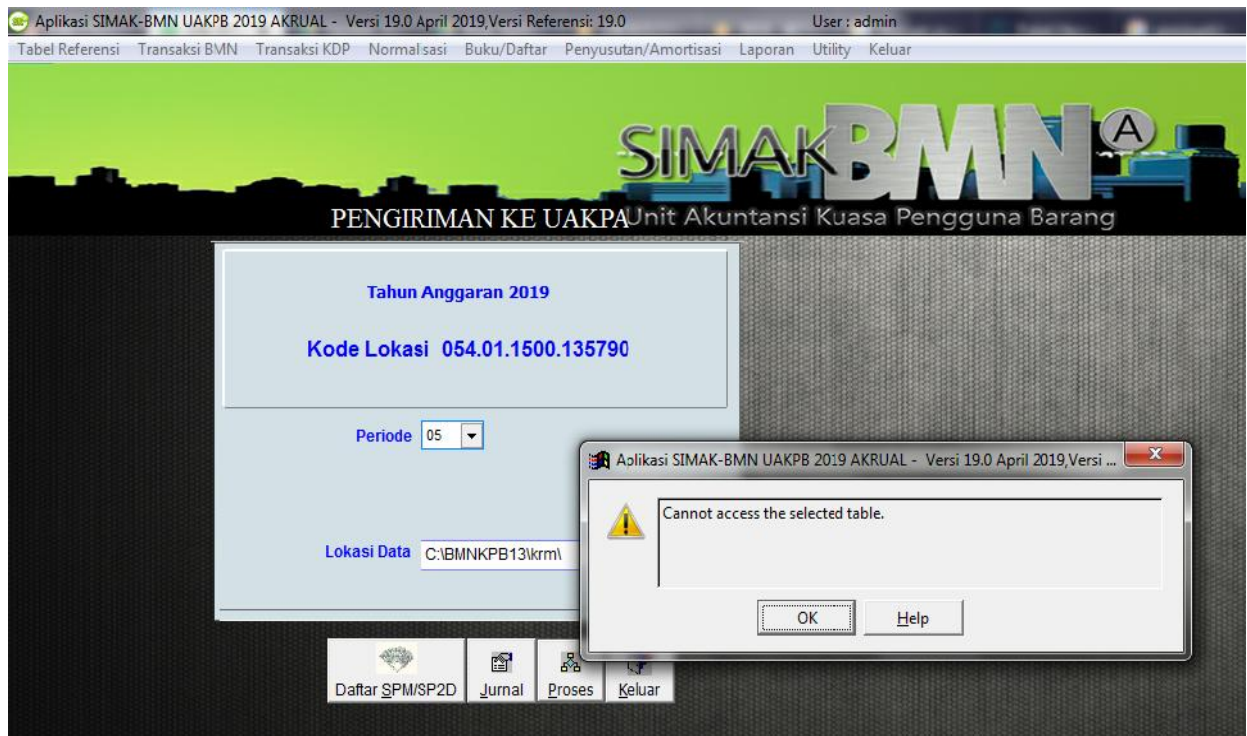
Aplikasi SIMAK-BMN UAKPB 2019 AKRUAL - Versi 19.0 April 2019,Versi Referensi: 19.0 User : admin

Tabel Referensi Transaksi BMN Transaksi KDP Normalisasi Buku/Daftar Penyusutan/Amortisasi Laporan Utility Keluar

SIMAK BMN A

PENGIRIMAN KE UAKPA Unit Akuntansi Kuasa Pengguna Barang

Tahun Anggaran 2019

Kode Lokasi 054.01.1500.135790

Periode 05

Lokasi Data C:\BMNKPB13\krm\

Aplikasi SIMAK-BMN UAKPB 2019 AKRUAL - Versi 19.0 April 2019,Versi ...

Cannot access the selected table.

OK Help

Daftar SPM/SP2D Jurnal Proses Keluar